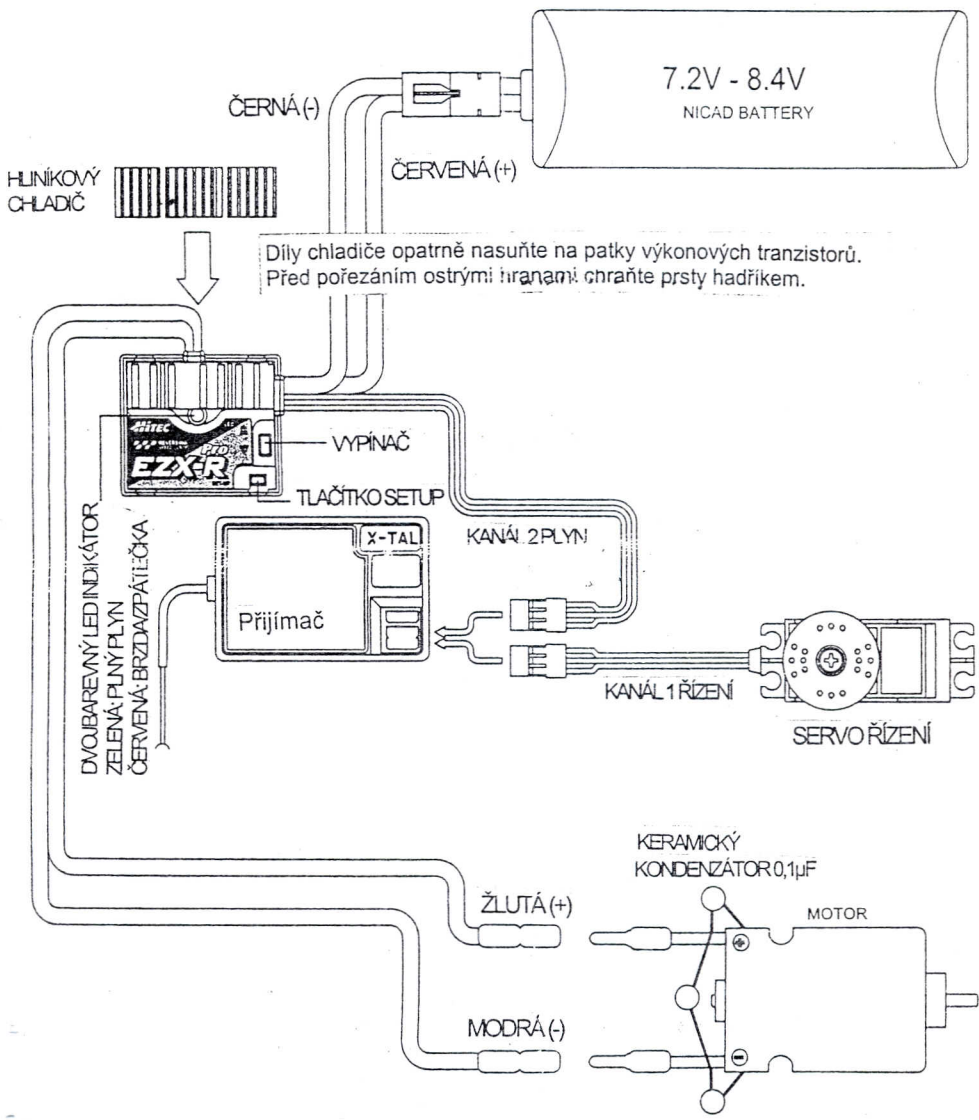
7.2V - 8.4V
NICAD BATTERY

ČERNÁ (-)

ČERVENÁ (+)

HLINÍKOVÝ CHLADIČ

Díly chladiče opatrně nasuňte na patky výkonových tranzistorů. Před pořezáním ostrými hranami chraňte prsty hadříkem.

HITEC
EZX-R
PRO

VYPÍNAČ

TLAČÍTKO SETUP

DVOUBAREVNÝ LED INDIKÁTOR
ZELENÁ: PLNÝ PLYN
ČERVENÁ: BRZDA/ZPÁTEČKA

X-TAL

Přijímač

KANÁL 2 PLYN

KANÁL 1 ŘÍZENÍ

SERVO ŘÍZENÍ

KERAMICKÝ KONDENZÁTOR 0,1µF

MOTOR

ŽLUTÁ (+)

MODRÁ (-)